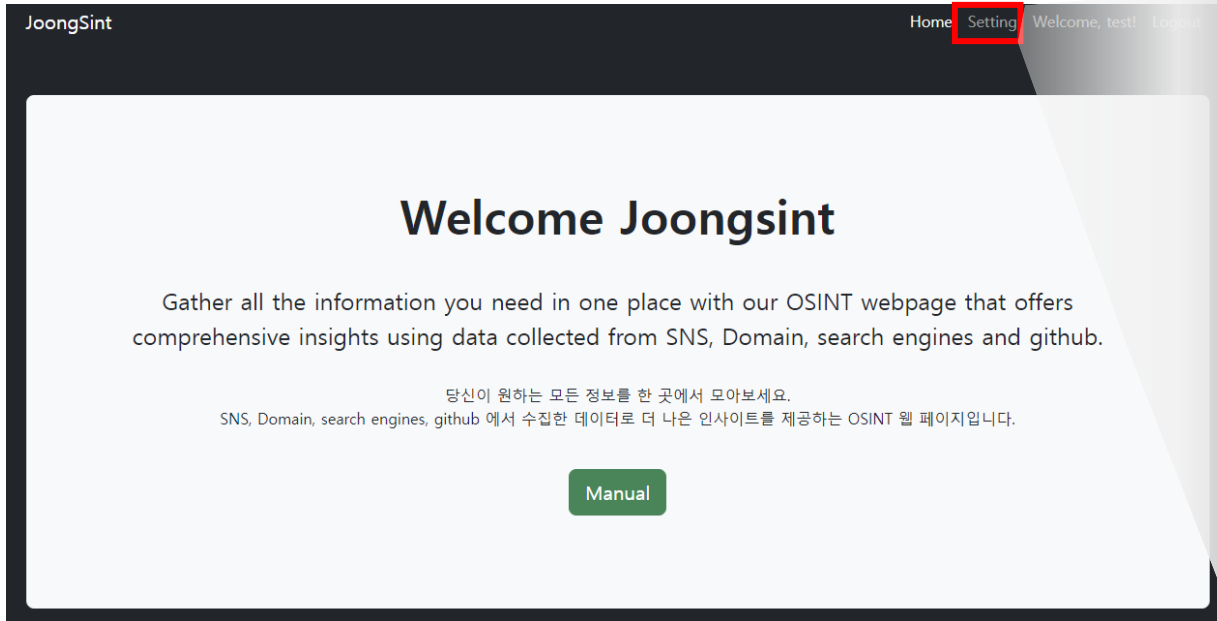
JoongSint

Home Setting Welcome, test! Logout

Welcome Joongsint

Gather all the information you need in one place with our OSINT webpage that offers comprehensive insights using data collected from SNS, Domain, search engines and github.

당신이 원하는 모든 정보를 한 곳에서 모아보세요.
SNS, Domain, search engines, github 에서 수집한 데이터로 더 나은 인사이트를 제공하는 OSINT 웹 페이지입니다.

Manual